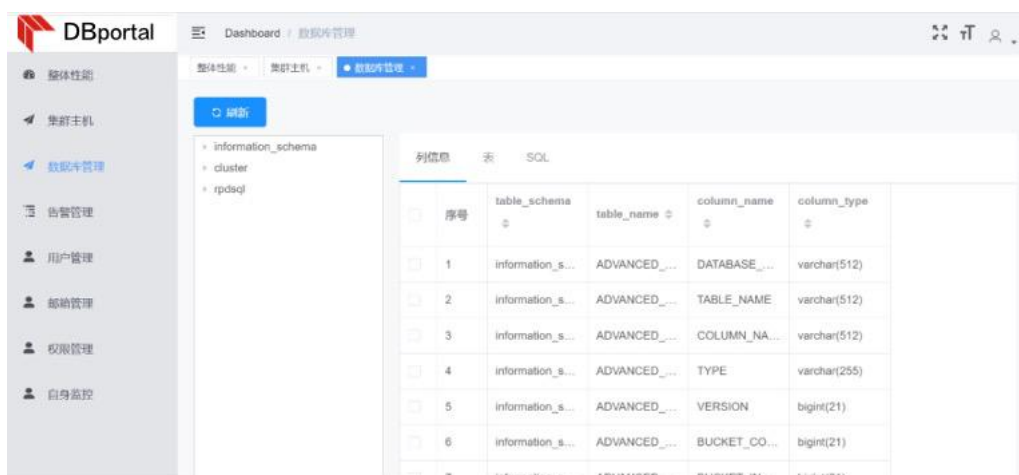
DBportal

整体性能
集群主机
数据库管理
告警管理
用户管理
邮箱管理
权限管理
自身监控

Dashboard / 数据库管理

整体性能 × 集群主机 × ● 数据库管理 ×

刷新

information_schema
cluster
rpdsql

列信息 表 SQL

| | 序号 | table_schema | table_name | column_name | column_type |
|---|---|---|---|---|---|
| | 1 | information_s... | ADVANCED_... | DATABASE_... | varchar(512) |
| | 2 | information_s... | ADVANCED_... | TABLE_NAME | varchar(512) |
| | 3 | information_s... | ADVANCED_... | COLUMN_NA... | varchar(512) |
| | 4 | information_s... | ADVANCED_... | TYPE | varchar(255) |
| | 5 | information_s... | ADVANCED_... | VERSION | bigint(21) |
| | 6 | information_s... | ADVANCED_... | BUCKET_CO... | bigint(21) |
| | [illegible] | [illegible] | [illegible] | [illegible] | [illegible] |